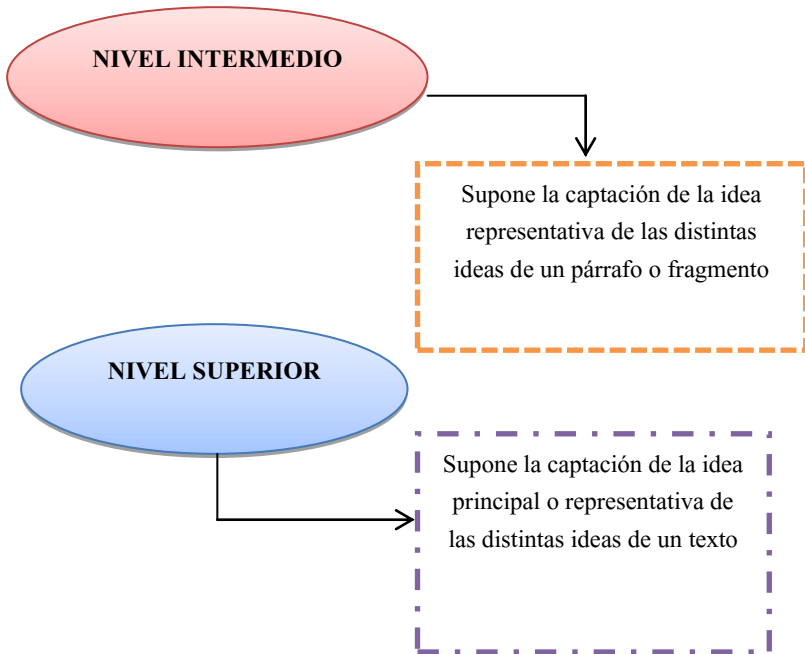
NIVEL INTERMEDIO

Supone la captación de la idea representativa de las distintas ideas de un párrafo o fragmento

NIVEL SUPERIOR

Supone la captación de la idea principal o representativa de las distintas ideas de un texto